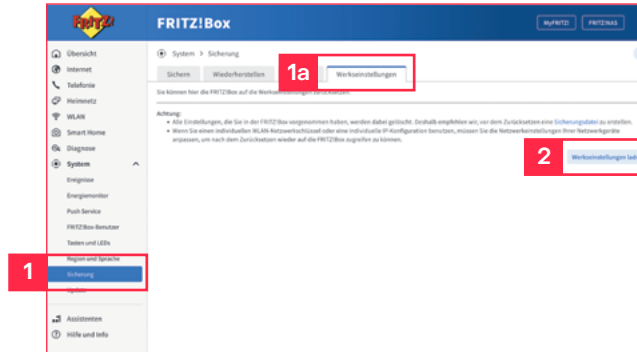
FRITZ!

FRITZ!Box

MyFRITZ! FRITZ!NAS

Übersicht
Internet
Telefonie
Heimnetz
WLAN
Smart Home
Diagnose
System
Ereignisse
Energiemonitor
Push Service
FRITZ!Box-Benutzer
Tasten und LEDs
Region und Sprache
Sicherung
Update
Assistenten
Hilfe und Info

1

System > Sicherung

Sichern Wiederherstellen 1a Werkseinstellungen

Sie können hier die FRITZ!Box auf die Werkseinstellungen zurücksetzen.

Achtung:
• Alle Einstellungen, die Sie in der FRITZ!Box vorgenommen haben, werden dabei gelöscht. Deshalb empfehlen wir, vor dem Zurücksetzen eine Sicherungsdatei zu erstellen.
• Wenn Sie einen individuellen WLAN-Netzwerkschlüssel oder eine individuelle IP-Konfiguration benutzen, müssen Sie die Netzwerkeinstellungen Ihrer Netzwerkgeräte anpassen, um nach dem Zurücksetzen wieder auf die FRITZ!Box zugreifen zu können.

2 Werkseinstellungen lad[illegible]